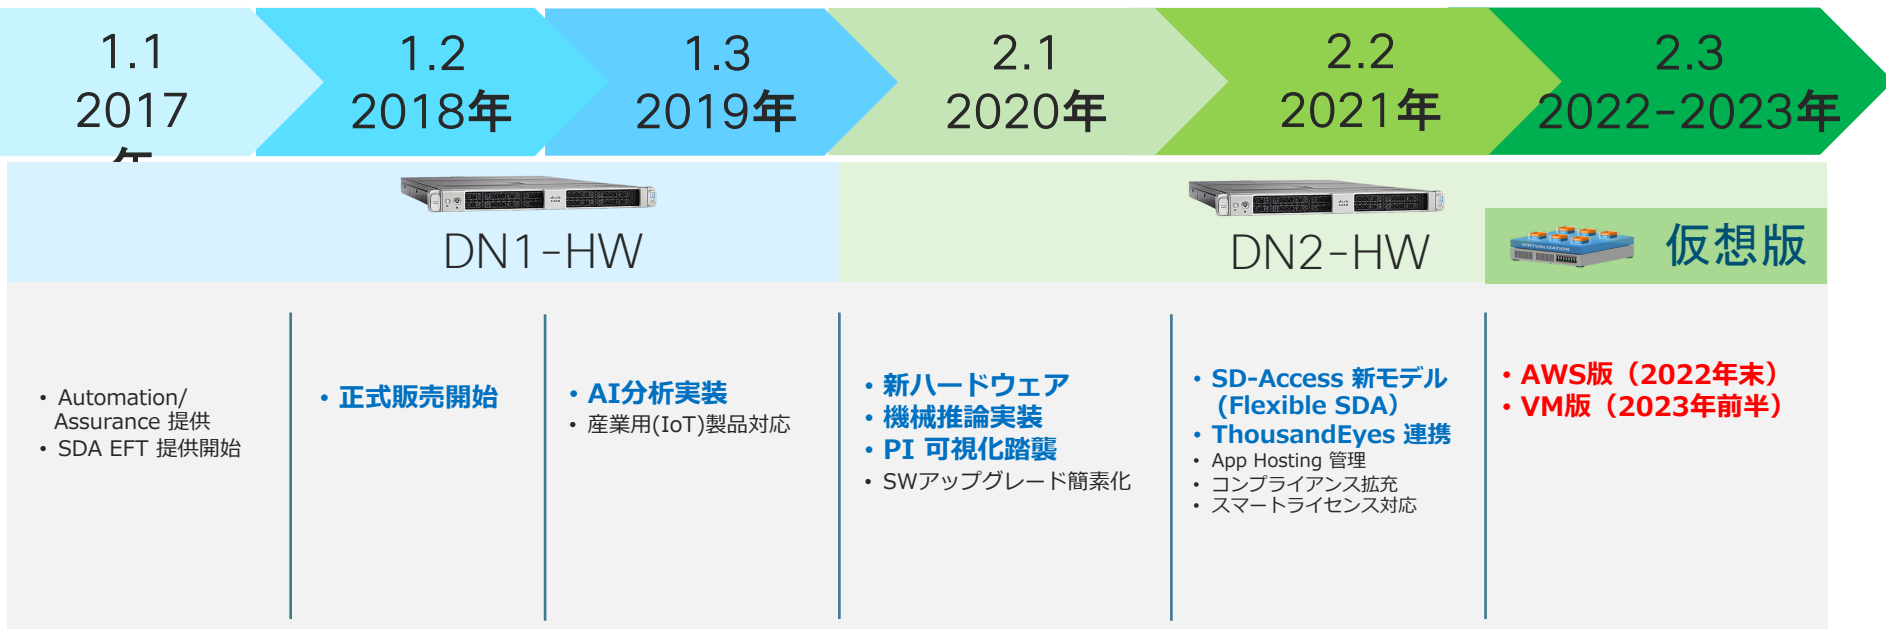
1.1
2017年

1.2
2018年

1.3
2019年

2.1
2020年

2.2
2021年

2.3
2022-2023年

DN1-HW

DN2-HW

仮想版

VIRTUALIZATION

• Automation/ Assurance 提供
• SDA EFT 提供開始

• 正式販売開始

• AI分析実装
• 産業用(IoT)製品対応

• 新ハードウェア
• 機械推論実装
• PI 可視化踏襲
• SWアップグレード簡素化

• SD-Access 新モデル (Flexible SDA)
• ThousandEyes 連携
• App Hosting 管理
• コンプライアンス拡充
• スマートライセンス対応

• AWS版（2022年末）
• VM版（2023年前半）